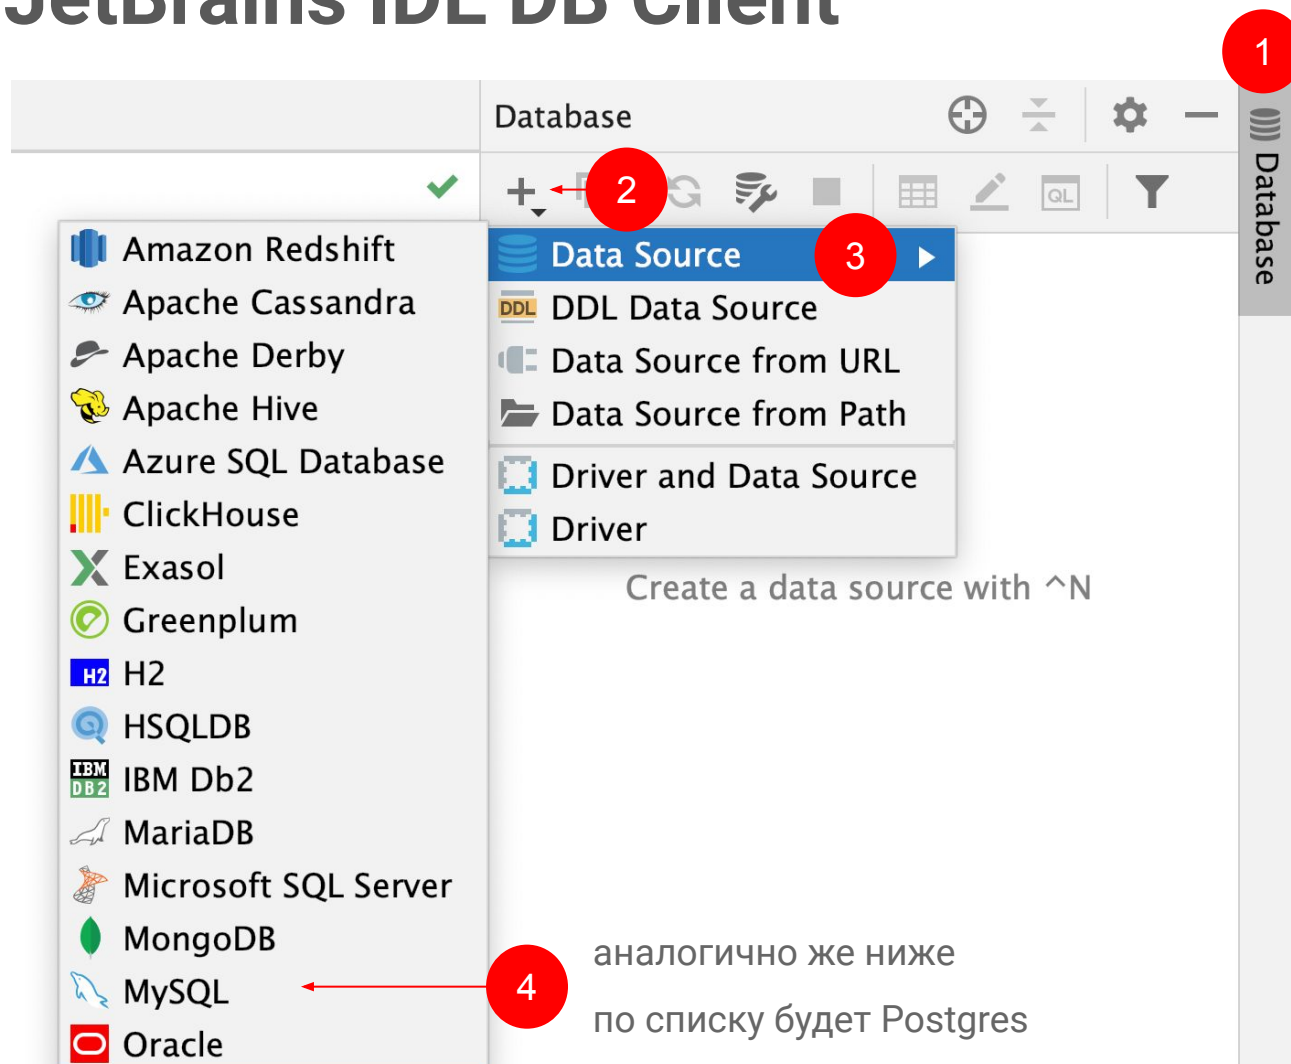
JetBrains IDE DB Client

1

Database

Database

2

Amazon Redshift
Apache Cassandra
Apache Derby
Apache Hive
Azure SQL Database
ClickHouse
Exasol
Greenplum
H2
HSQLDB
IBM Db2
MariaDB
Microsoft SQL Server
MongoDB
MySQL
Oracle

Data Source
3
DDL Data Source
Data Source from URL
Data Source from Path
Driver and Data Source
Driver

Create a data source with ^N

4

аналогично же ниже

по списку будет Postgres